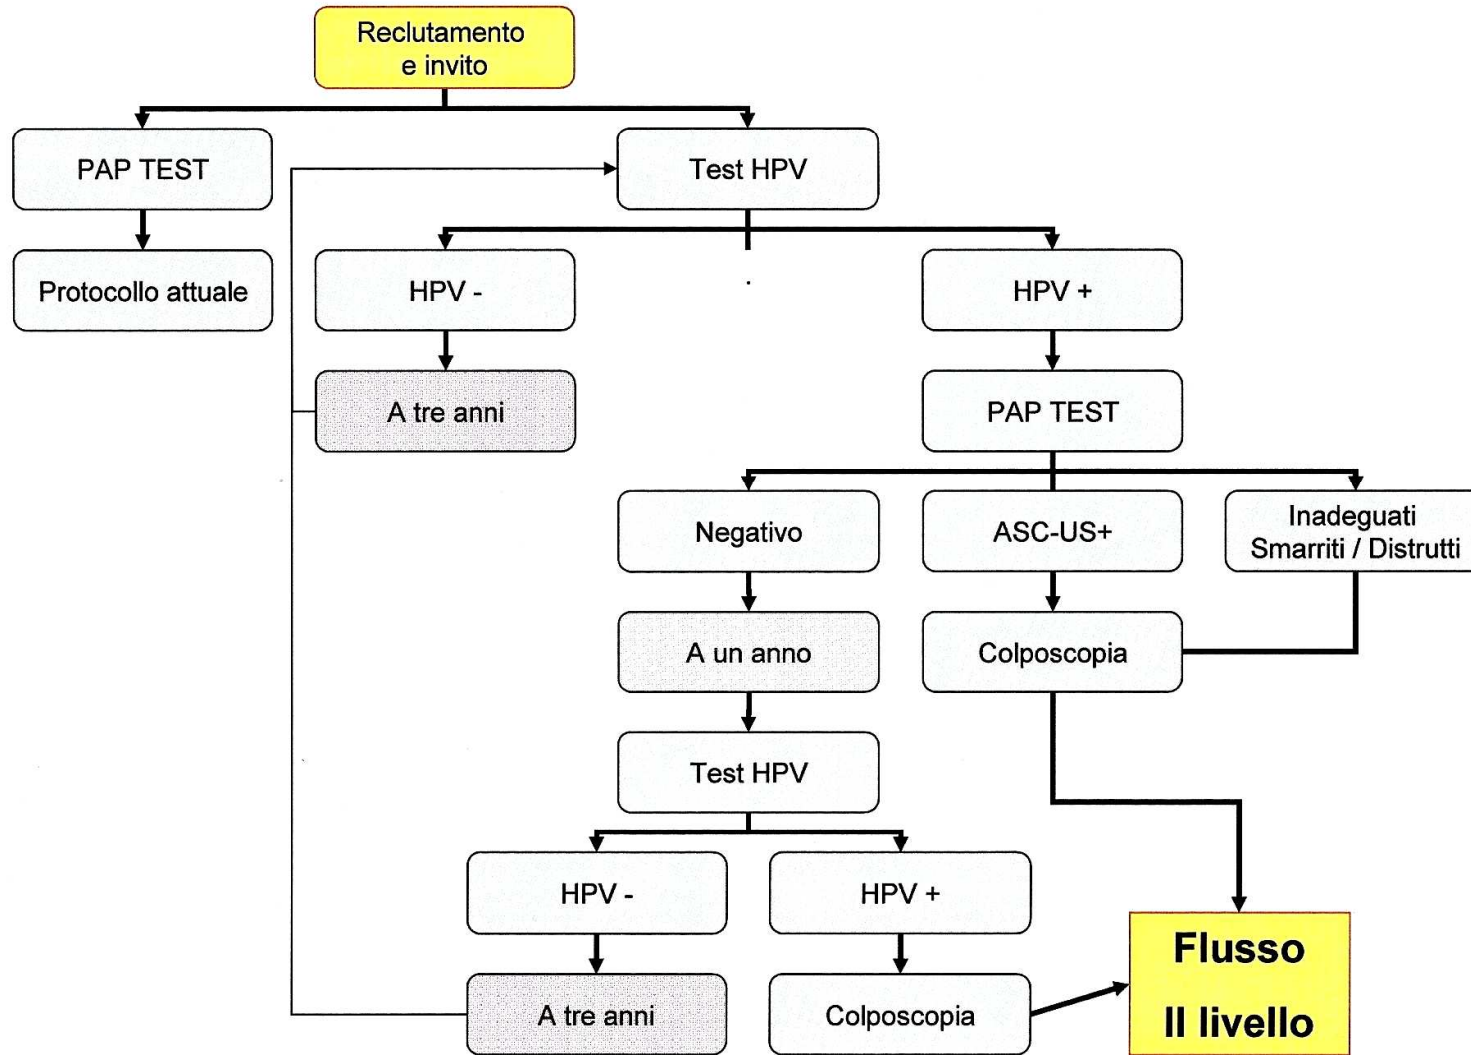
Reclutamento e invito

PAP TEST

Test HPV

Protocollo attuale

HPV -

HPV +

A tre anni

PAP TEST

Negativo

ASC-US+

Inadeguati Smarriti / Distrutti

A un anno

Colposcopia

Test HPV

HPV -

HPV +

A tre anni

Colposcopia

Flusso II livello